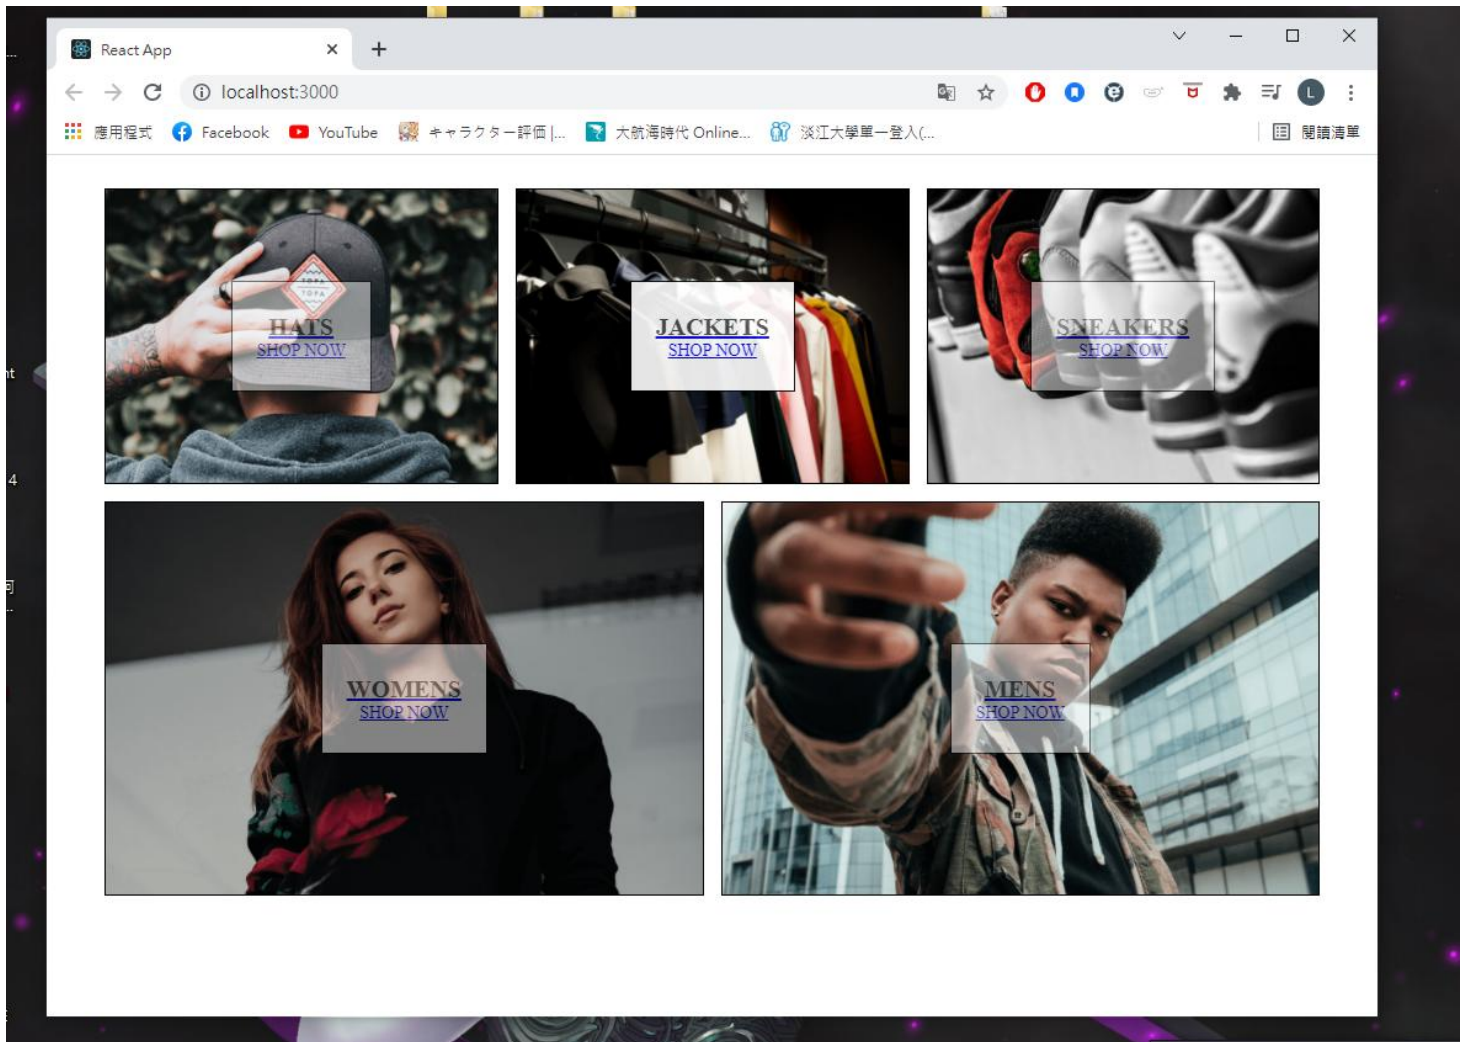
React App
localhost:3000
應用程式 Facebook YouTube キャラクター評価 |... 大航海時代 Online... 淡江大學單一登入(...
閱讀清單

HATS
SHOP NOW

JACKETS
SHOP NOW

SNEAKERS
SHOP NOW

WOMENS
SHOP NOW

MENS
SHOP NOW